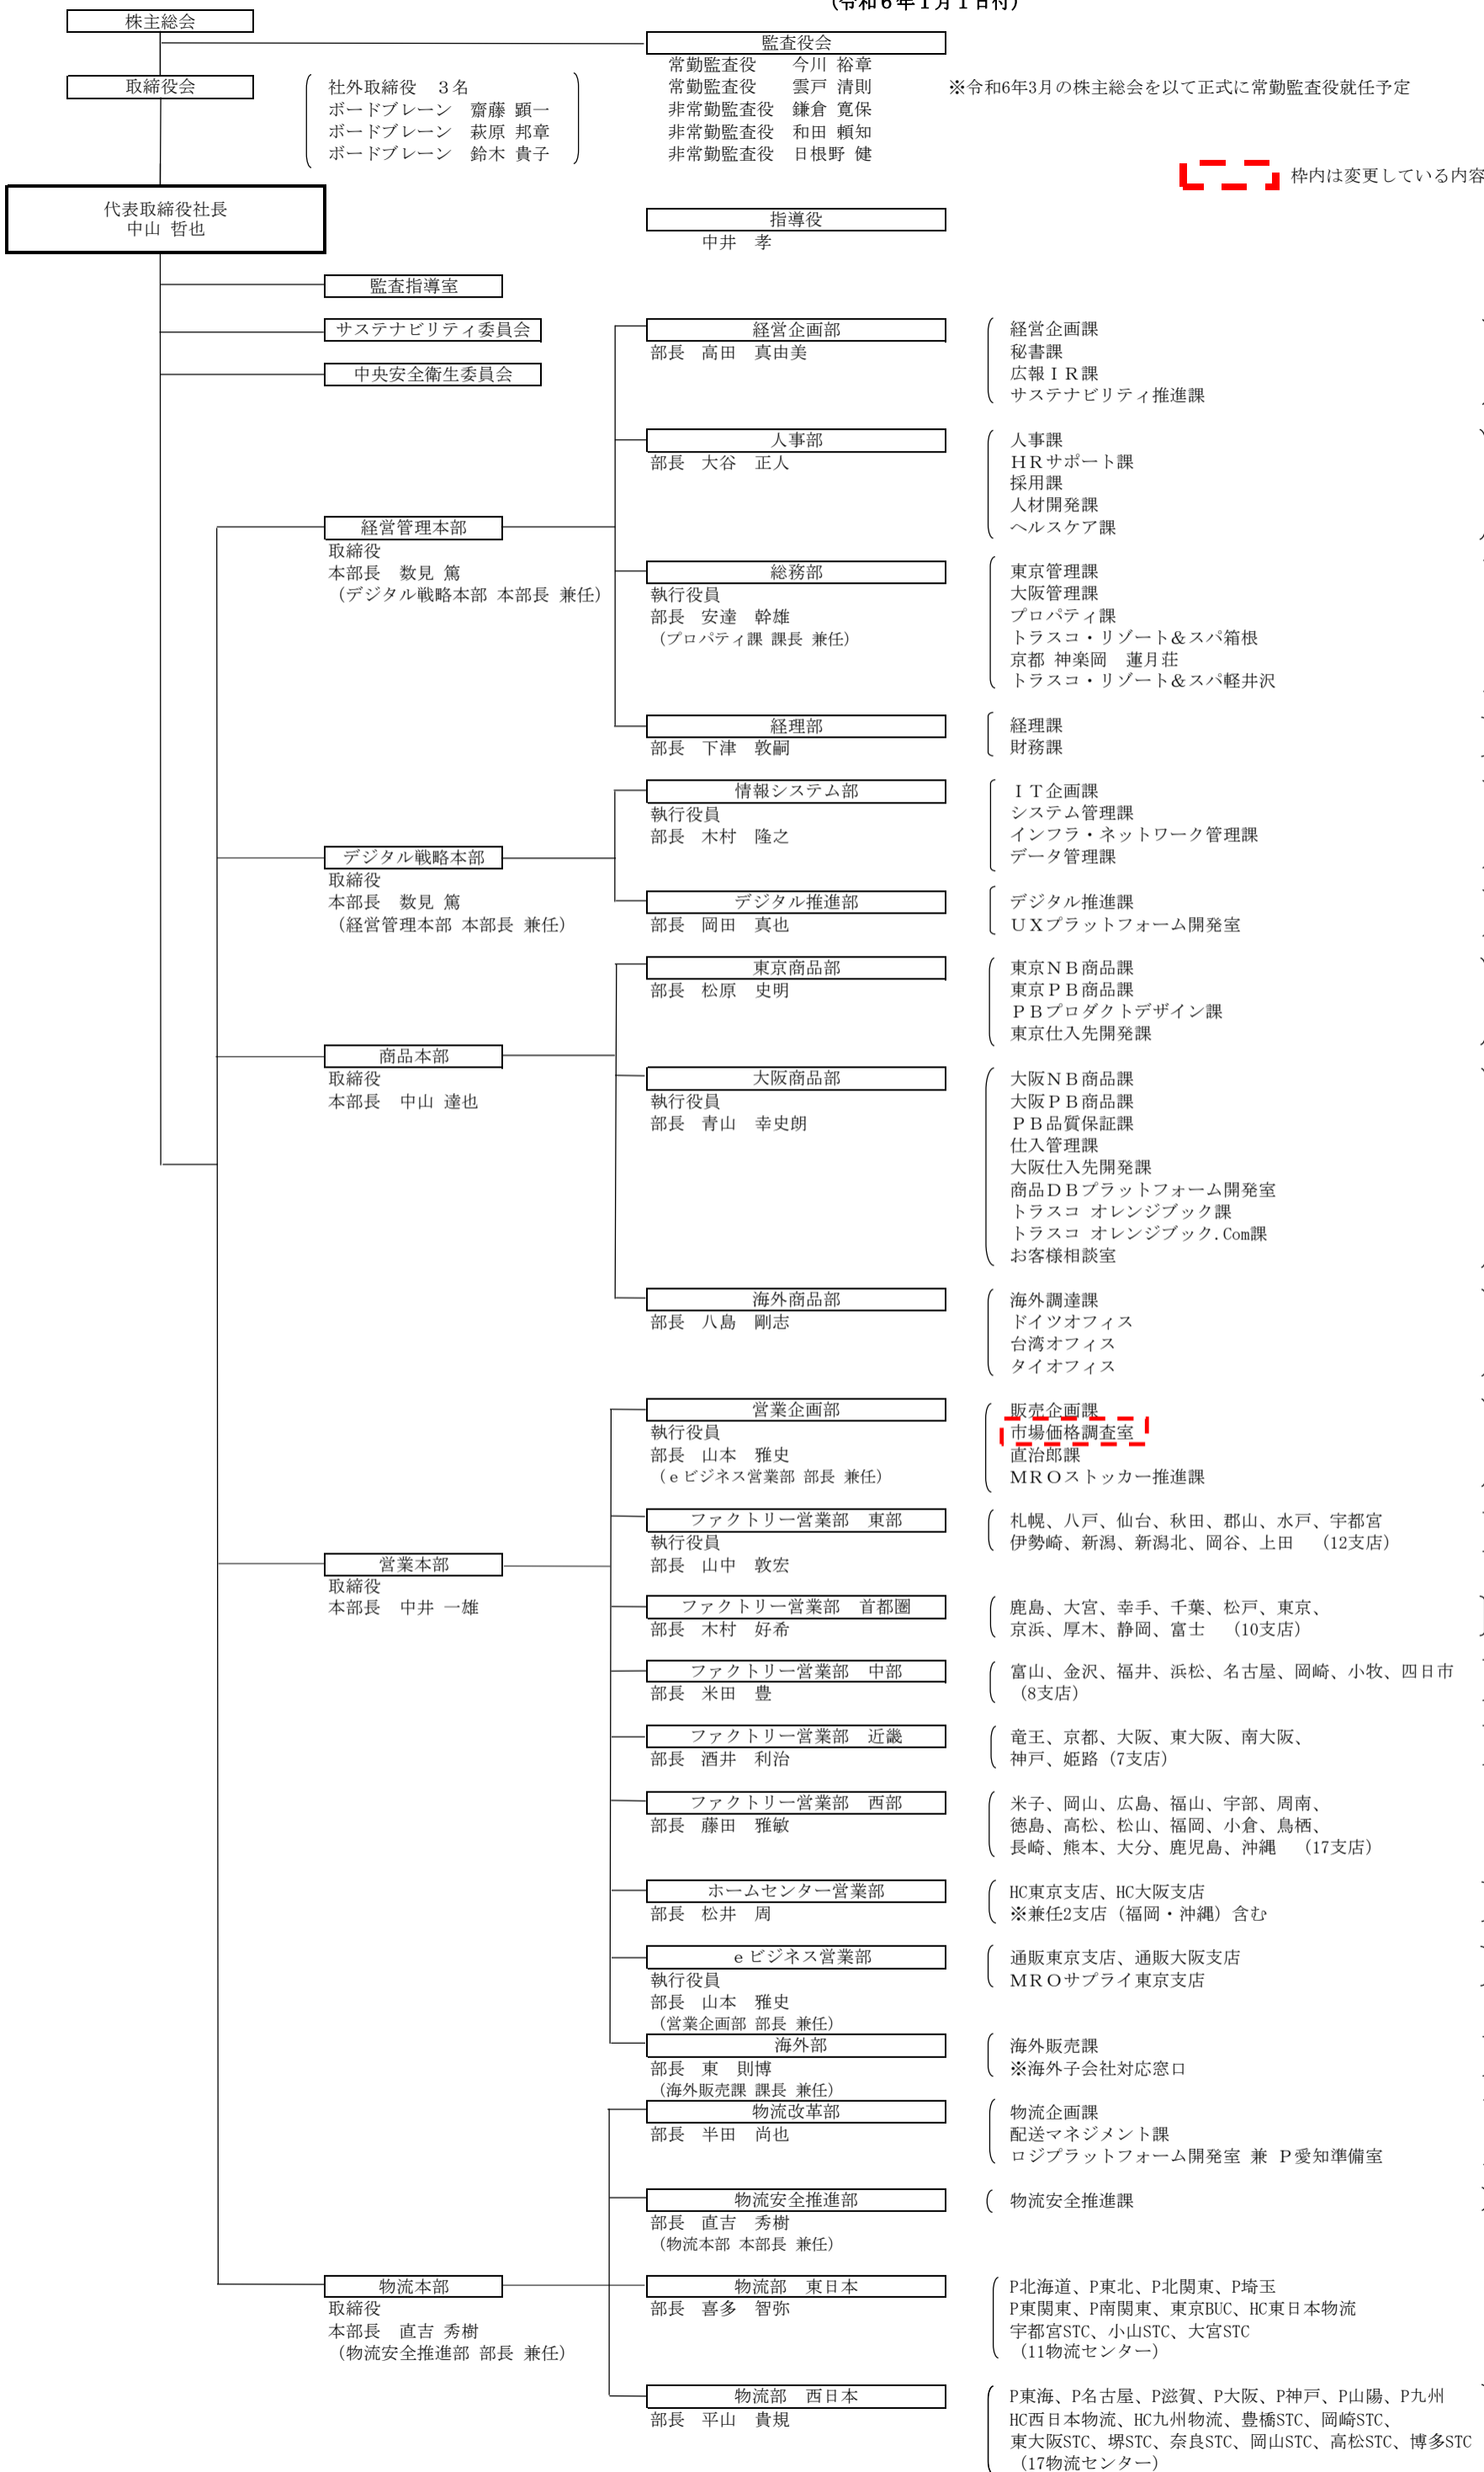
(令和6年1月1日付)

株主総会

取締役会

社外取締役 3名
ボードブレーン 齋藤 顕一
ボードブレーン 萩原 邦章
ボードブレーン 鈴木 貴子

監査役会
常勤監査役 今川 裕章
常勤監査役 雲戸 清則
非常勤監査役 鎌倉 寛保
非常勤監査役 和田 頼知
非常勤監査役 日根野 健

※令和6年3月の株主総会を以て正式に常勤監査役就任予定

枠内は変更している内容

代表取締役社長
中山 哲也

指導役
中井 孝

監査指導室

サステナビリティ委員会

中央安全衛生委員会

経営企画部
部長 高田 真由美

経営企画課
秘書課
広報IR課
サステナビリティ推進課

人事部
部長 大谷 正人

人事課
HRサポート課
採用課
人材開発課
ヘルスケア課

経営管理本部
取締役
本部長 数見 篤
(デジタル戦略本部 本部長 兼任)

総務部
執行役員
部長 安達 幹雄
(プロパティ課 課長 兼任)

東京管理課
大阪管理課
プロパティ課
トラスコ・リゾート&スパ箱根
京都 神楽岡 蓮月荘
トラスコ・リゾート&スパ軽井沢

経理部
部長 下津 敦嗣

経理課
財務課

情報システム部
執行役員
部長 木村 隆之

IT企画課
システム管理課
インフラ・ネットワーク管理課
データ管理課

デジタル戦略本部
取締役
本部長 数見 篤
(経営管理本部 本部長 兼任)

デジタル推進部
部長 岡田 真也

デジタル推進課
UXプラットフォーム開発室

東京商品部
部長 松原 史明

東京NB商品課
東京PB商品課
PBプロダクトデザイン課
東京仕入先開発課

商品本部
取締役
本部長 中山 達也

大阪商品部
執行役員
部長 青山 幸史朗

大阪NB商品課
大阪PB商品課
PB品質保証課
仕入管理課
大阪仕入先開発課
商品DBプラットフォーム開発室
トラスコ オレンジブック課
トラスコ オレンジブック.Com課
お客様相談室

海外商品部
部長 八島 剛志

海外調達課
ドイツオフィス
台湾オフィス
タイオフィス

営業企画部
執行役員
部長 山本 雅史
(eビジネス営業部 部長 兼任)

販売企画課
市場価格調査室
直治郎課
MROストッカー推進課

ファクトリー営業部 東部
執行役員
部長 山中 敦宏

札幌、八戸、仙台、秋田、郡山、水戸、宇都宮
伊勢崎、新潟、新潟北、岡谷、上田 (12支店)

営業本部
取締役
本部長 中井 一雄

ファクトリー営業部 首都圏
部長 木村 好希

鹿島、大宮、幸手、千葉、松戸、東京、
京浜、厚木、静岡、富士 (10支店)

ファクトリー営業部 中部
部長 米田 豊

富山、金沢、福井、浜松、名古屋、岡崎、小牧、四日市
(8支店)

ファクトリー営業部 近畿
部長 酒井 利治

竜王、京都、大阪、東大阪、南大阪、
神戸、姫路 (7支店)

ファクトリー営業部 西部
部長 藤田 雅敏

米子、岡山、広島、福山、宇部、周南、
徳島、高松、松山、福岡、小倉、鳥栖、
長崎、熊本、大分、鹿児島、沖縄 (17支店)

ホームセンター営業部
部長 松井 周

HC東京支店、HC大阪支店
※兼任2支店 (福岡・沖縄) 含む

eビジネス営業部
執行役員
部長 山本 雅史
(営業企画部 部長 兼任)

通販東京支店、通販大阪支店
MROサプライ東京支店

海外部
部長 東 則博
(海外販売課 課長 兼任)

海外販売課
※海外子会社対応窓口

物流改革部
部長 半田 尚也

物流企画課
配送マネジメント課
ロジプラットフォーム開発室 兼 P愛知準備室

物流安全推進部
部長 直吉 秀樹
(物流本部 本部長 兼任)

物流安全推進課

物流本部
取締役
本部長 直吉 秀樹
(物流安全推進部 部長 兼任)

物流部 東日本
部長 喜多 智弥

P北海道、P東北、P北関東、P埼玉
P東関東、P南関東、東京BUC、HC東日本物流
宇都宮STC、小山STC、大宮STC
(11物流センター)

物流部 西日本
部長 平山 貴規

P東海、P名古屋、P滋賀、P大阪、P神戸、P山陽、P九州
HC西日本物流、HC九州物流、豊橋STC、岡崎STC、
東大阪STC、堺STC、奈良STC、岡山STC、高松STC、博多STC
(17物流センター)